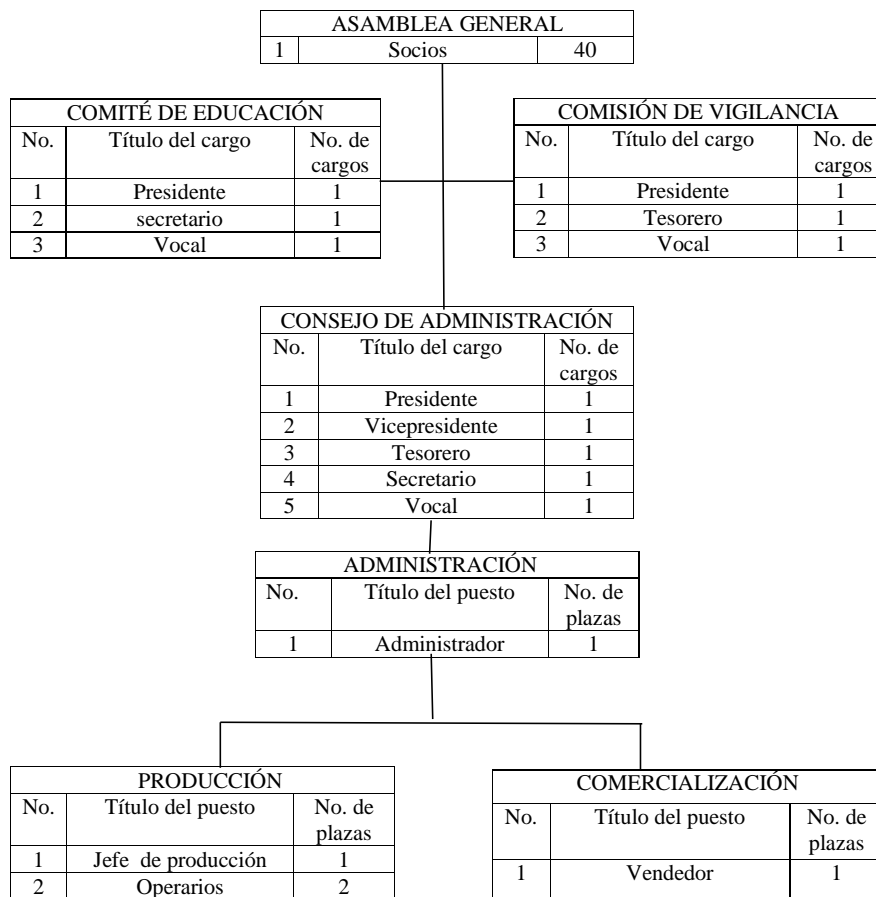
ASAMBLEA GENERAL

| 1 | Socios | 40 |
|---|---|---|

COMITÉ DE EDUCACIÓN

| No. | Título del cargo | No. de cargos |
|---|---|---|
| 1 | Presidente | 1 |
| 2 | secretario | 1 |
| 3 | Vocal | 1 |

COMISIÓN DE VIGILANCIA

| No. | Título del cargo | No. de cargos |
|---|---|---|
| 1 | Presidente | 1 |
| 2 | Tesorero | 1 |
| 3 | Vocal | 1 |

CONSEJO DE ADMINISTRACIÓN

| No. | Título del cargo | No. de cargos |
|---|---|---|
| 1 | Presidente | 1 |
| 2 | Vicepresidente | 1 |
| 3 | Tesorero | 1 |
| 4 | Secretario | 1 |
| 5 | Vocal | 1 |

ADMINISTRACIÓN

| No. | Título del puesto | No. de plazas |
|---|---|---|
| 1 | Administrador | 1 |

PRODUCCIÓN

| No. | Título del puesto | No. de plazas |
|---|---|---|
| 1 | Jefe de producción | 1 |
| 2 | Operarios | 2 |

COMERCIALIZACIÓN

| No. | Título del puesto | No. de plazas |
|---|---|---|
| 1 | Vendedor | 1 |